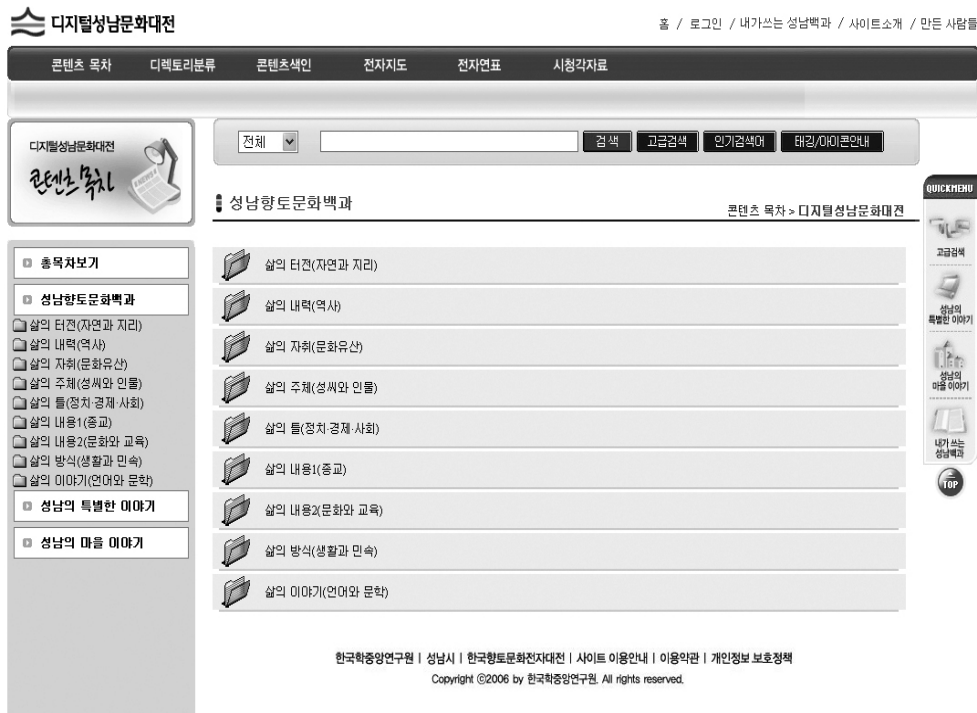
디지털성남문화대전

홈 / 로그인 / 내가쓰는 성남백과 / 사이트소개 / 만든 사람들

콘텐츠 목차 디렉토리분류 콘텐츠색인 전자지도 전자연표 시청각자료

디지털성남문화대전
콘텐츠 목차

전체 검색 고급검색 인기검색어 태깅/아이콘안내

성남향토문화백과

콘텐츠 목차 > 디지털성남문화대전

QUICKMENU
고급검색
성남의 특별한 이야기
성남의 마을 이야기
내가 쓰는 성남백과
TOP

총목차보기
성남향토문화백과
삶의 터전(자연과 지리)
삶의 내력(역사)
삶의 자취(문화유산)
삶의 주체(성씨와 인물)
삶의 틀(정치·경제·사회)
삶의 내용1(종교)
삶의 내용2(문화와 교육)
삶의 방식(생활과 민속)
삶의 이야기(언어와 문학)
성남의 특별한 이야기
성남의 마을 이야기

삶의 터전(자연과 지리)
삶의 내력(역사)
삶의 자취(문화유산)
삶의 주체(성씨와 인물)
삶의 틀(정치·경제·사회)
삶의 내용1(종교)
삶의 내용2(문화와 교육)
삶의 방식(생활과 민속)
삶의 이야기(언어와 문학)

한국학중앙연구원 | 성남시 | 한국향토문화전자대전 | 사이트 이용안내 | 이용약관 | 개인정보 보호정책
Copyright ©2006 by 한국학중앙연구원. All rights reserved.